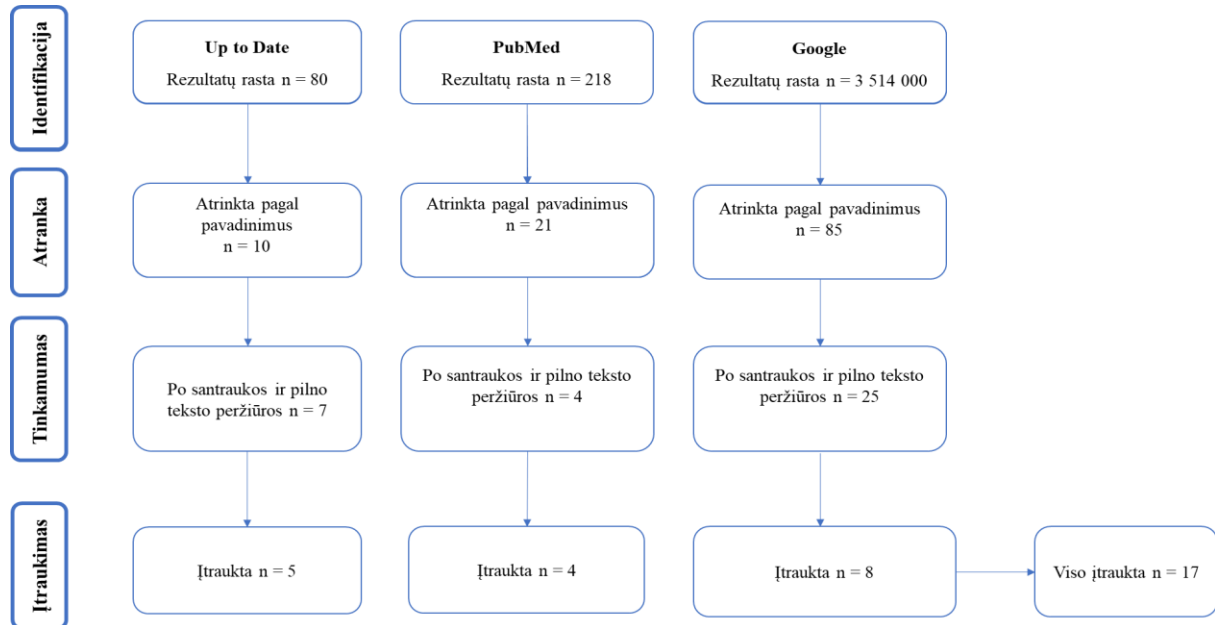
Identifikacija

Up to Date
Rezultatų rasta n = 80

PubMed
Rezultatų rasta n = 218

Google
Rezultatų rasta n = 3 514 000

Atranka

Atrinkta pagal pavadinimus
n = 10

Atrinkta pagal pavadinimus
n = 21

Atrinkta pagal pavadinimus
n = 85

Tinkamumas

Po santraukos ir pilno teksto peržiūros n = 7

Po santraukos ir pilno teksto peržiūros n = 4

Po santraukos ir pilno teksto peržiūros n = 25

Įtraukimas

Įtraukta n = 5

Įtraukta n = 4

Įtraukta n = 8

Viso įtraukta n = 17